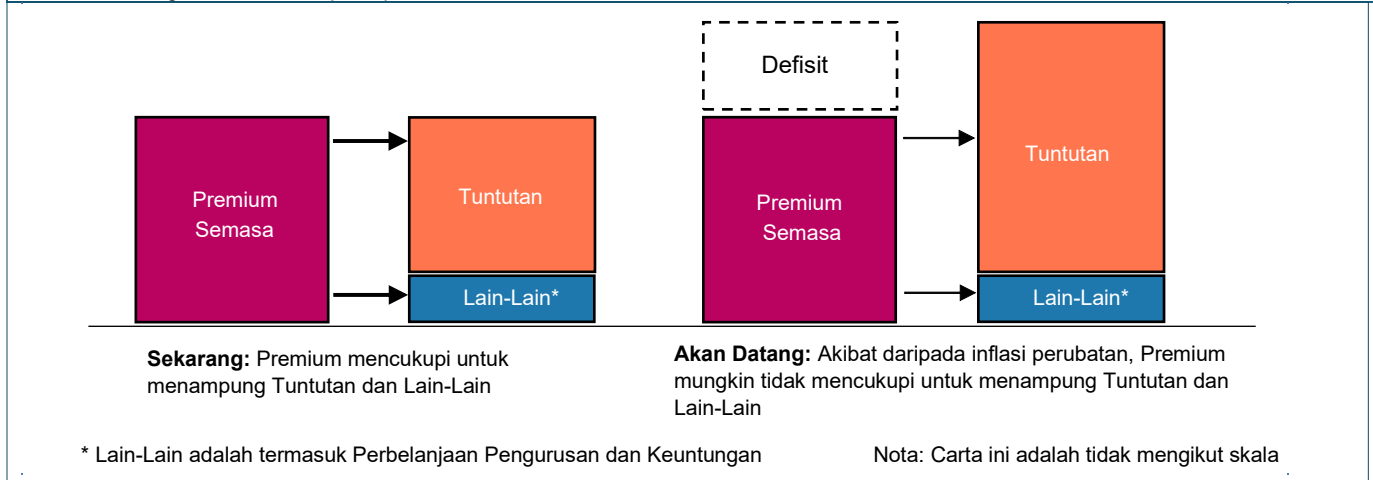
Premium Semasa

Tuntutan

Lain-Lain*

Defisit

Premium Semasa

Tuntutan

Lain-Lain*

**Sekarang:** Premium mencukupi untuk menampung Tuntutan dan Lain-Lain

**Akan Datang:** Akibat daripada inflasi perubatan, Premium mungkin tidak mencukupi untuk menampung Tuntutan dan Lain-Lain

* Lain-Lain adalah termasuk Perbelanjaan Pengurusan dan Keuntungan

Nota: Carta ini adalah tidak mengikut skala